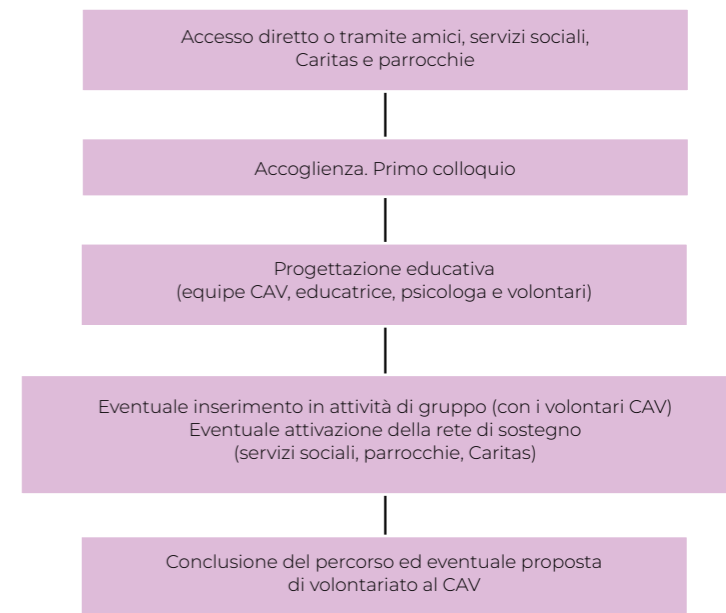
Accesso diretto o tramite amici, servizi sociali, Caritas e parrocchie

Accoglienza. Primo colloquio

Progettazione educativa (equipe CAV, educatrice, psicologa e volontari)

Eventuale inserimento in attività di gruppo (con i volontari CAV)
Eventuale attivazione della rete di sostegno
(servizi sociali, parrocchie, Caritas)

Conclusione del percorso ed eventuale proposta di volontariato al CAV